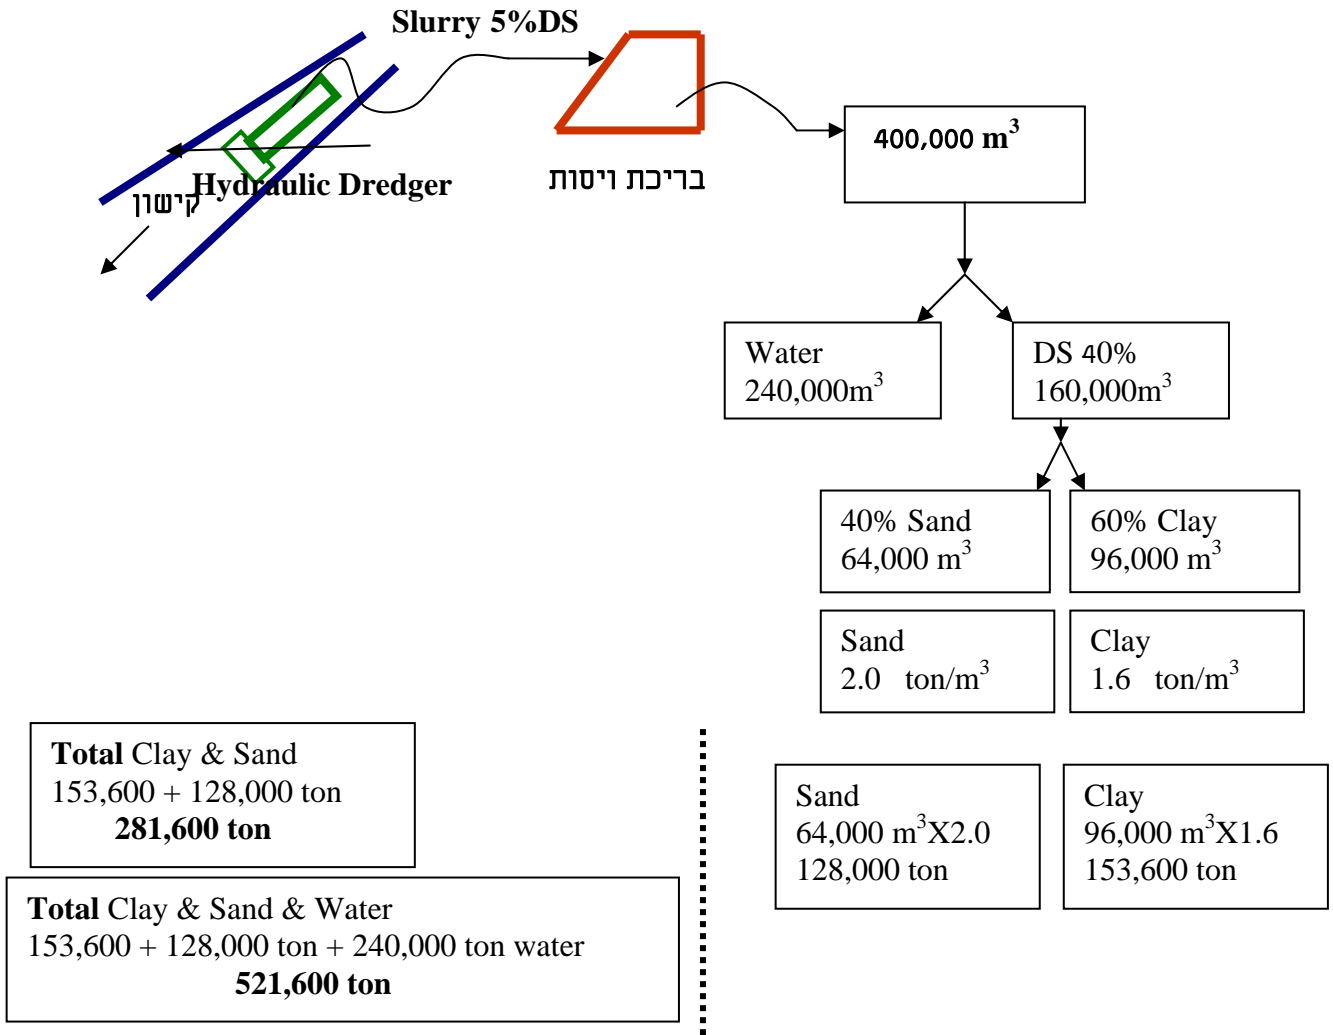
Slurry 5%DS

קישון

Hydraulic Dredger

בריכת ויסות

400,000 m$^3$

Water
240,000m$^3$

DS 40%
160,000m$^3$

40% Sand
64,000 m$^3$

60% Clay
96,000 m$^3$

Sand
2.0 ton/m$^3$

Clay
1.6 ton/m$^3$

Total Clay & Sand
153,600 + 128,000 ton
281,600 ton

Total Clay & Sand & Water
153,600 + 128,000 ton + 240,000 ton water
521,600 ton

Sand
64,000 m$^3$X2.0
128,000 ton

Clay
96,000 m$^3$X1.6
153,600 ton